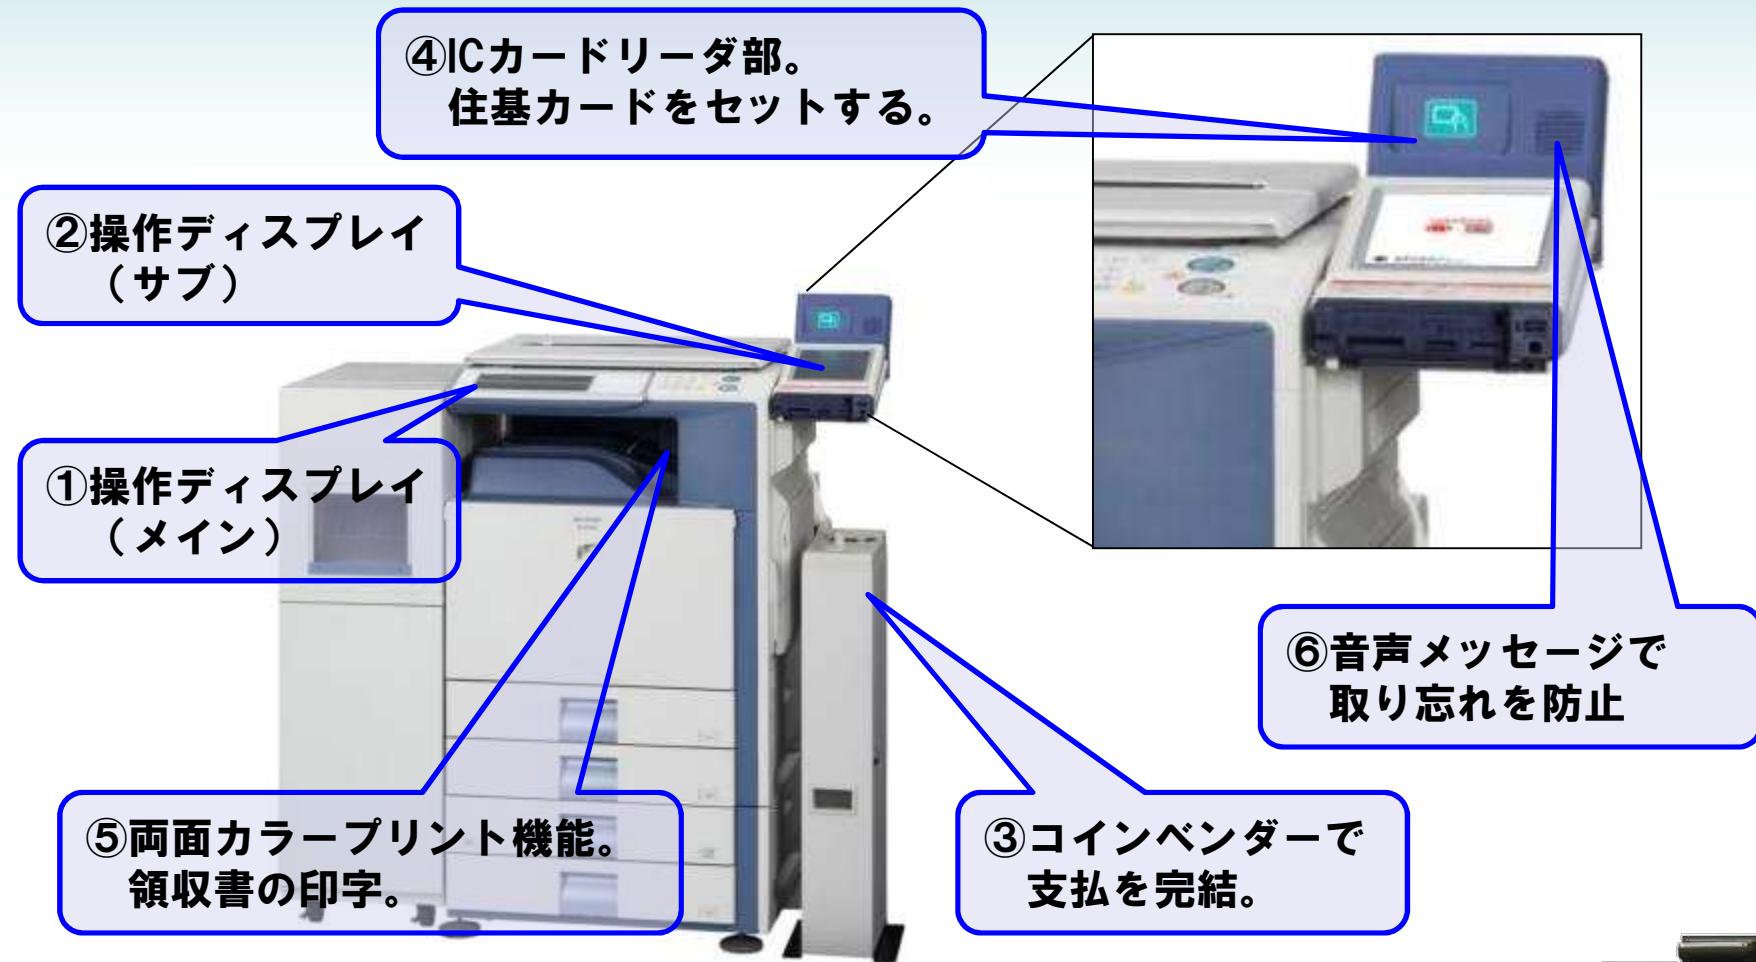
④ICカードリーダ部。
住基カードをセットする。

②操作ディスプレイ
（サブ）

①操作ディスプレイ
（メイン）

⑥音声メッセージで
取り忘れを防止

⑤両面カラープリント機能。
領収書の印字。

③コインベンダーで
支払を完結。